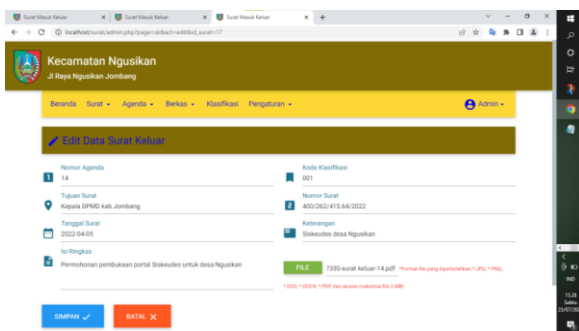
Surat Masuk Keluar
Surat Masuk Keluar
Surat Masuk Keluar
localhost/surat/admin.php?page=sk&act=edit&id_surat=17

Kecamatan Ngusikan
Jl Raya Ngusikan Jombang

Beranda Surat Agenda Berkas Klasifikasi Pengaturan
Admin

Edit Data Surat Keluar

Nomor Agenda
14

Kode Klasifikasi
001

Tujuan Surat
Kepala DPMD kab Jombang

Nomor Surat
400/262/415.64/2022

Tanggal Surat
2022-04-05

Keterangan
Siskeudes desa Ngusikan

Isi Ringkas
Permohonan pembukaan portal Siskeudes untuk desa Ngusikan

FILE
7330-surat keluar-14.pdf
*Format file yang diperbolehkan *.JPG, *.PNG, *.DOC, *.DOCX, *.PDF dan ukuran maksimal file 2 MB!

SIMPAN
BATAL

IND
11.28
Sabtu
23/07/20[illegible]